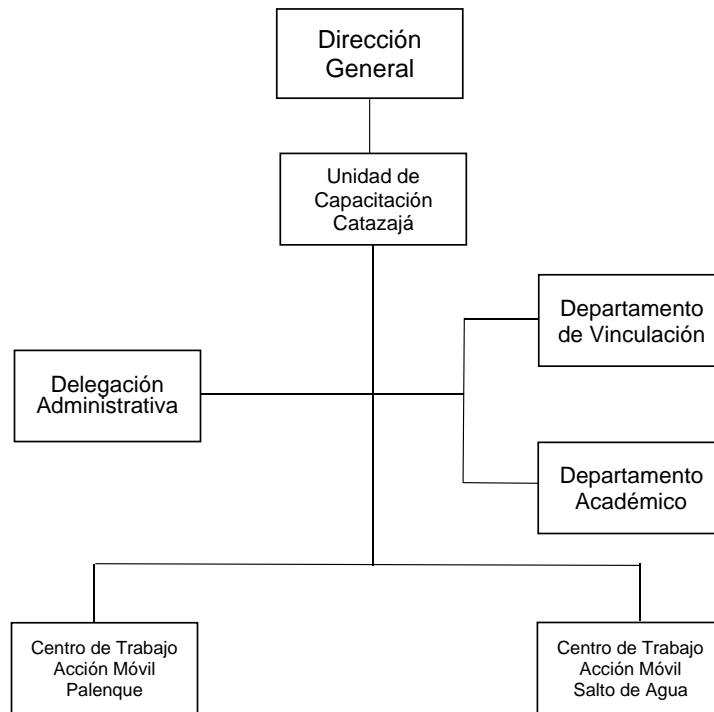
Dirección General

Unidad de Capacitación Catazajá

Departamento de Vinculación

Delegación Administrativa

Departamento Académico

Centro de Trabajo Acción Móvil Palenque

Centro de Trabajo Acción Móvil Salto de Agua